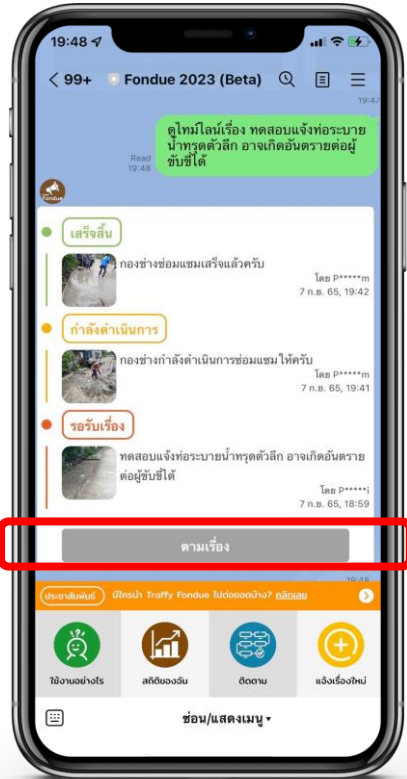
19:48

< 99+ Fondue 2023 (Beta)

19:47

ดูไทม์ไลน์เรื่อง ทดสอบแจ้งท่อระบายน้ำทรุดตัวลึก อาจเกิดอันตรายต่อผู้ขับขี่ได้

Read 19:48

Fondue

เสร็จสิ้น

กองช่างซ่อมแซมเสร็จแล้วครับ

โดย P*****m
7 ก.ย. 65, 19:42

กำลังดำเนินการ

กองช่างกำลังดำเนินการซ่อมแซม ให้ครับ

โดย P*****m
7 ก.ย. 65, 19:41

รอรับเรื่อง

ทดสอบแจ้งท่อระบายน้ำทรุดตัวลึก อาจเกิดอันตรายต่อผู้ขับขี่ได้

โดย P*****i
7 ก.ย. 65, 18:59

ตามเรื่อง

ประชาสัมพันธ์ มีใครนำ Traffy Fondue ไปต่อยอดบ้าง? คลิกเลย

ใช้งานอย่างไร
สถิติของฉัน
ติดตาม
แจ้งเรื่องใหม่

ซ่อน/แสดงเมนู ▾